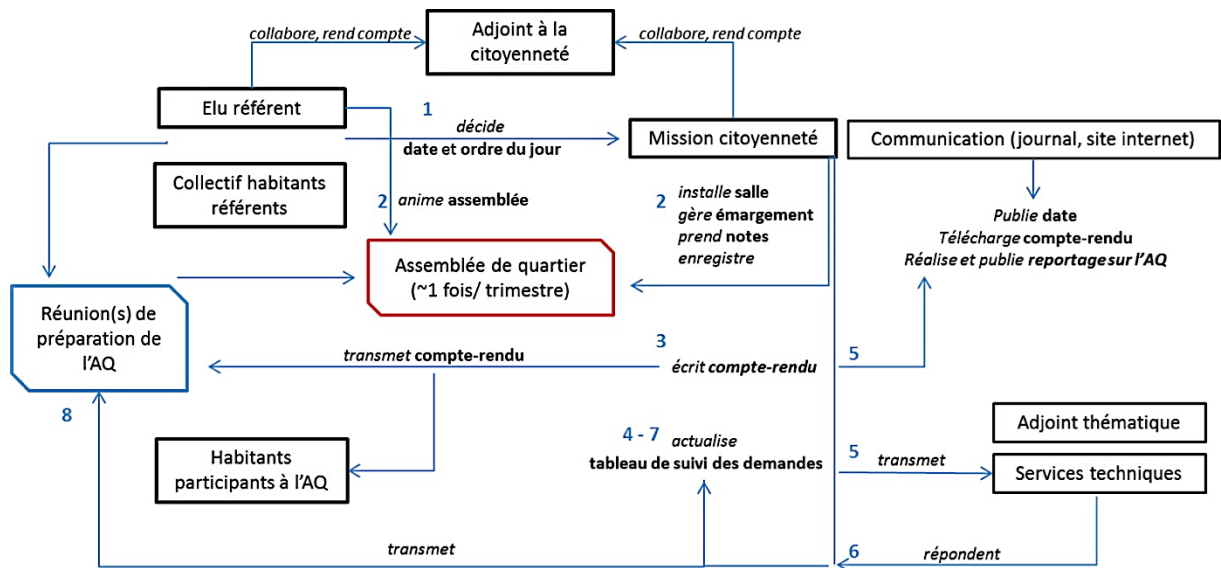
Adjoint à la citoyenneté

collabore, rend compte

collabore, rend compte

Elu référent

1

décide

date et ordre du jour

Mission citoyenneté

Communication (journal, site internet)

Collectif habitants référents

2 anime assemblée

2 installe salle
gère émargement
prend notes
enregistre

Publie date
Télécharge compte-rendu
Réalise et publie reportage sur l'AQ

Assemblée de quartier
(~1 fois/ trimestre)

Réunion(s) de préparation de l'AQ

3

transmet compte-rendu

écrit compte-rendu

5

8

Adjoint thématique

4 - 7 actualise
tableau de suivi des demandes

5 transmet

Services techniques

Habitants participants à l'AQ

transmet

6 répondent